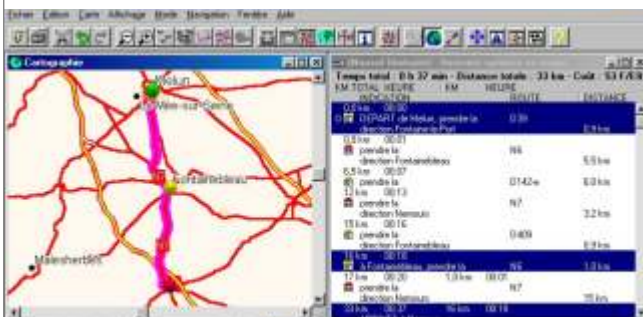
Fichier Edition Carte Affichage Mode Navigation Fenêtre Aide

Cartographie

Melun

Le Mée-sur-Seine

Fontainebleau

Malesherbes

Temps total : 0 h 37 min - Distance totale : 33 km - Coût : 53 F/8

KM TOTAL HEURE KM HEURE ROUTE DISTANCE

0,0 km 00:00 DÉPART de Melun, prendre la direction Fontaine-le-Port 0,9 km

0,9 km 00:01 prendre la direction Fontainebleau N6 5,6 km

6,5 km 00:07 prendre la D142-e 6,0 km

12 km 00:13 prendre la direction Nemours N7 3,2 km

15 km 00:16 prendre la D409 0,9 km

16 km 00:18 À Fontainebleau, prendre la N6 1,0 km

17 km 00:20 1,0 km 00:01 prendre la direction Nemours N7 15 km

33 km 00:37 16 km 00:18